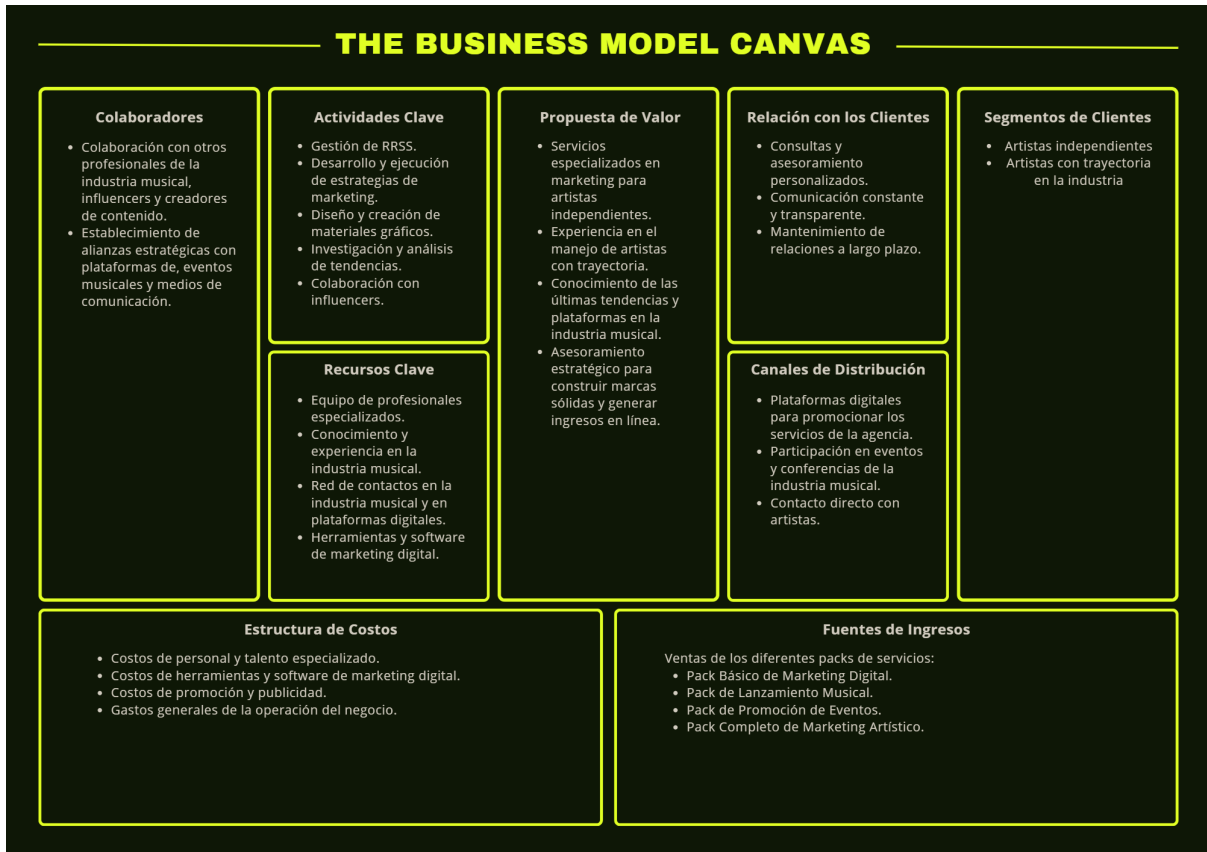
THE BUSINESS MODEL CANVAS

Colaboradores

- Colaboración con otros profesionales de la industria musical, influencers y creadores de contenido.
- Establecimiento de alianzas estratégicas con plataformas de, eventos musicales y medios de comunicación.

Actividades Clave

- Gestión de RRSS.
- Desarrollo y ejecución de estrategias de marketing.
- Diseño y creación de materiales gráficos.
- Investigación y análisis de tendencias.
- Colaboración con influencers.

Recursos Clave

- Equipo de profesionales especializados.
- Conocimiento y experiencia en la industria musical.
- Red de contactos en la industria musical y en plataformas digitales.
- Herramientas y software de marketing digital.

Propuesta de Valor

- Servicios especializados en marketing para artistas independientes.
- Experiencia en el manejo de artistas con trayectoria.
- Conocimiento de las últimas tendencias y plataformas en la industria musical.
- Asesoramiento estratégico para construir marcas sólidas y generar ingresos en línea.

Relación con los Clientes

- Consultas y asesoramiento personalizados.
- Comunicación constante y transparente.
- Mantenimiento de relaciones a largo plazo.

Canales de Distribución

- Plataformas digitales para promocionar los servicios de la agencia.
- Participación en eventos y conferencias de la industria musical.
- Contacto directo con artistas.

Segmentos de Clientes

- Artistas independientes
- Artistas con trayectoria en la industria

Estructura de Costos

- Costos de personal y talento especializado.
- Costos de herramientas y software de marketing digital.
- Costos de promoción y publicidad.
- Gastos generales de la operación del negocio.

Fuentes de Ingresos

Ventas de los diferentes packs de servicios:
- Pack Básico de Marketing Digital.
- Pack de Lanzamiento Musical.
- Pack de Promoción de Eventos.
- Pack Completo de Marketing Artístico.